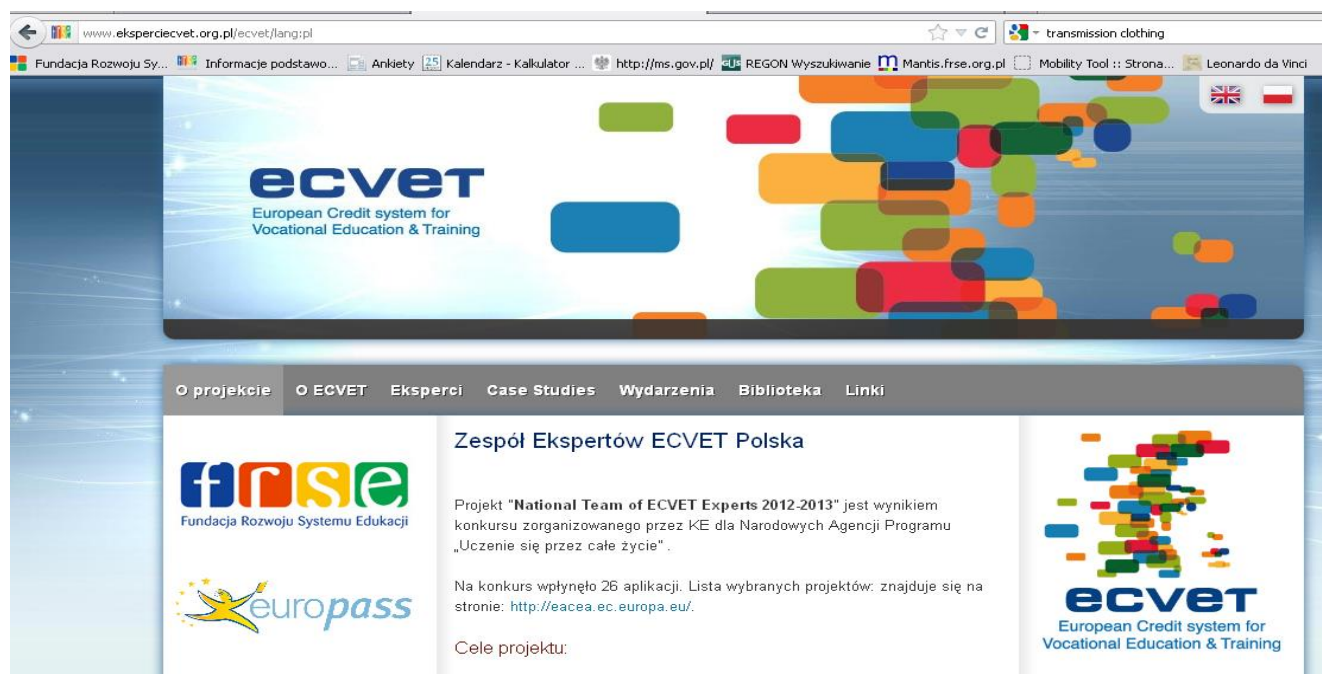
www.eksperciecvet.org.pl/ecvet/lang:pl

transmission clothing

Fundacja Rozwoju Sy... Informacje podstawo... Ankiety 25 Kalendarz - Kalkulator ... http://ms.gov.pl/ REGON Wyszukiwanie Mantis.frse.org.pl Mobility Tool :: Strona... Leonardo da Vinci

ecvet
European Credit system for Vocational Education & Training

O projekcie O ECVET Eksperci Case Studies Wydarzenia Biblioteka Linki

frse
Fundacja Rozwoju Systemu Edukacji

europass

Zespół Ekspertów ECVET Polska

Projekt "**National Team of ECVET Experts 2012-2013**" jest wynikiem konkursu zorganizowanego przez KE dla Narodowych Agencji Programu „Uczenie się przez całe życie" .

Na konkurs wpłynęło 26 aplikacji. Lista wybranych projektów: znajduje się na stronie: http://eacea.ec.europa.eu/.

Cele projektu:

ecvet
European Credit system for Vocational Education & Training